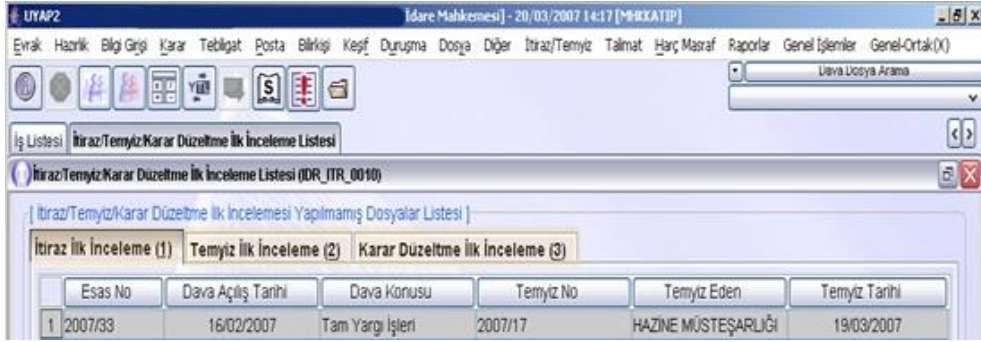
UYAP2

İdare Mahkemesi] - 20/03/2007 14:17 [MHKKATIP]

_ & x

Evrak Hazırlık Bilgi Girişi Karar Tebligat Posta Bilirkişi Keşif Duruşma Dosya Diğer İtiraz/Temyiz Talimat Harç Masraf Raporlar Genel İşlemler Genel-Ortak(X)

Dava Dosya Arama

İş Listesi İtiraz/Temyiz/Karar Düzeltme İlk İnceleme Listesi

İtiraz/Temyiz/Karar Düzeltme İlk İnceleme Listesi (IDR_ITR_0010)

[ İtiraz/Temyiz/Karar Düzeltme İlk İncelemesi Yapılmamış Dosyalar Listesi ]

İtiraz İlk İnceleme (1) Temyiz İlk İnceleme (2) Karar Düzeltme İlk İnceleme (3)

| | Esas No | Dava Açılış Tarihi | Dava Konusu | Temyiz No | Temyiz Eden | Temyiz Tarihi |
|---|---|---|---|---|---|---|
| 1 | 2007/33 | 16/02/2007 | Tam Yargı İşleri | 2007/17 | HAZİNE MÜSTEŞARLIĞI | 19/03/2007 |